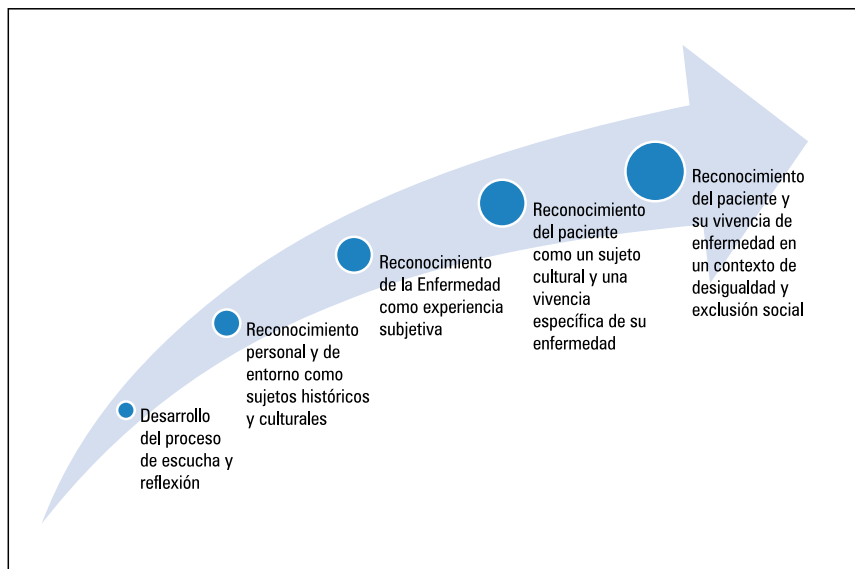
Desarrollo del proceso de escucha y reflexión

Reconocimiento personal y de entorno como sujetos históricos y culturales

Reconocimiento de la Enfermedad como experiencia subjetiva

Reconocimiento del paciente como un sujeto cultural y una vivencia específica de su enfermedad

Reconocimiento del paciente y su vivencia de enfermedad en un contexto de desigualdad y exclusión social